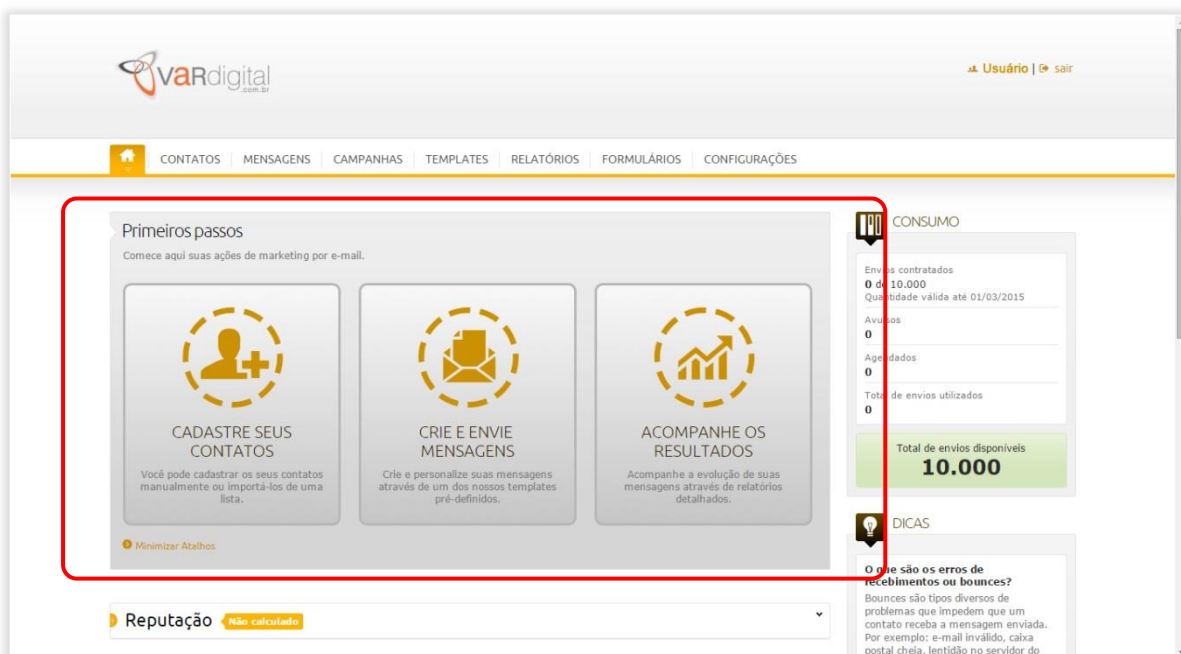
vaRdigital
.com.br

Usuário | sair

CONTATOS | MENSAGENS | CAMPANHAS | TEMPLATES | RELATÓRIOS | FORMULÁRIOS | CONFIGURAÇÕES

Primeiros passos

Comece aqui suas ações de marketing por e-mail.

CADASTRE SEUS CONTATOS

Você pode cadastrar os seus contatos manualmente ou importá-los de uma lista.

CRIE E ENVIE MENSAGENS

Crie e personalize suas mensagens através de um dos nossos templates pré-definidos.

ACOMPANHE OS RESULTADOS

Acompanhe a evolução de suas mensagens através de relatórios detalhados.

Minimizar Atalhos

CONSUMO

Envios contratados
0 de 10.000
Quantidade válida até 01/03/2015

Avulsos
0

Agendados
0

Total de envios utilizados
0

Total de envios disponíveis
10.000

DICAS

O que são os erros de recebimentos ou bounces?

Bounces são tipos diversos de problemas que impedem que um contato receba a mensagem enviada. Por exemplo: e-mail inválido, caixa postal cheia, lentidão no servidor do

Reputação Não calculado